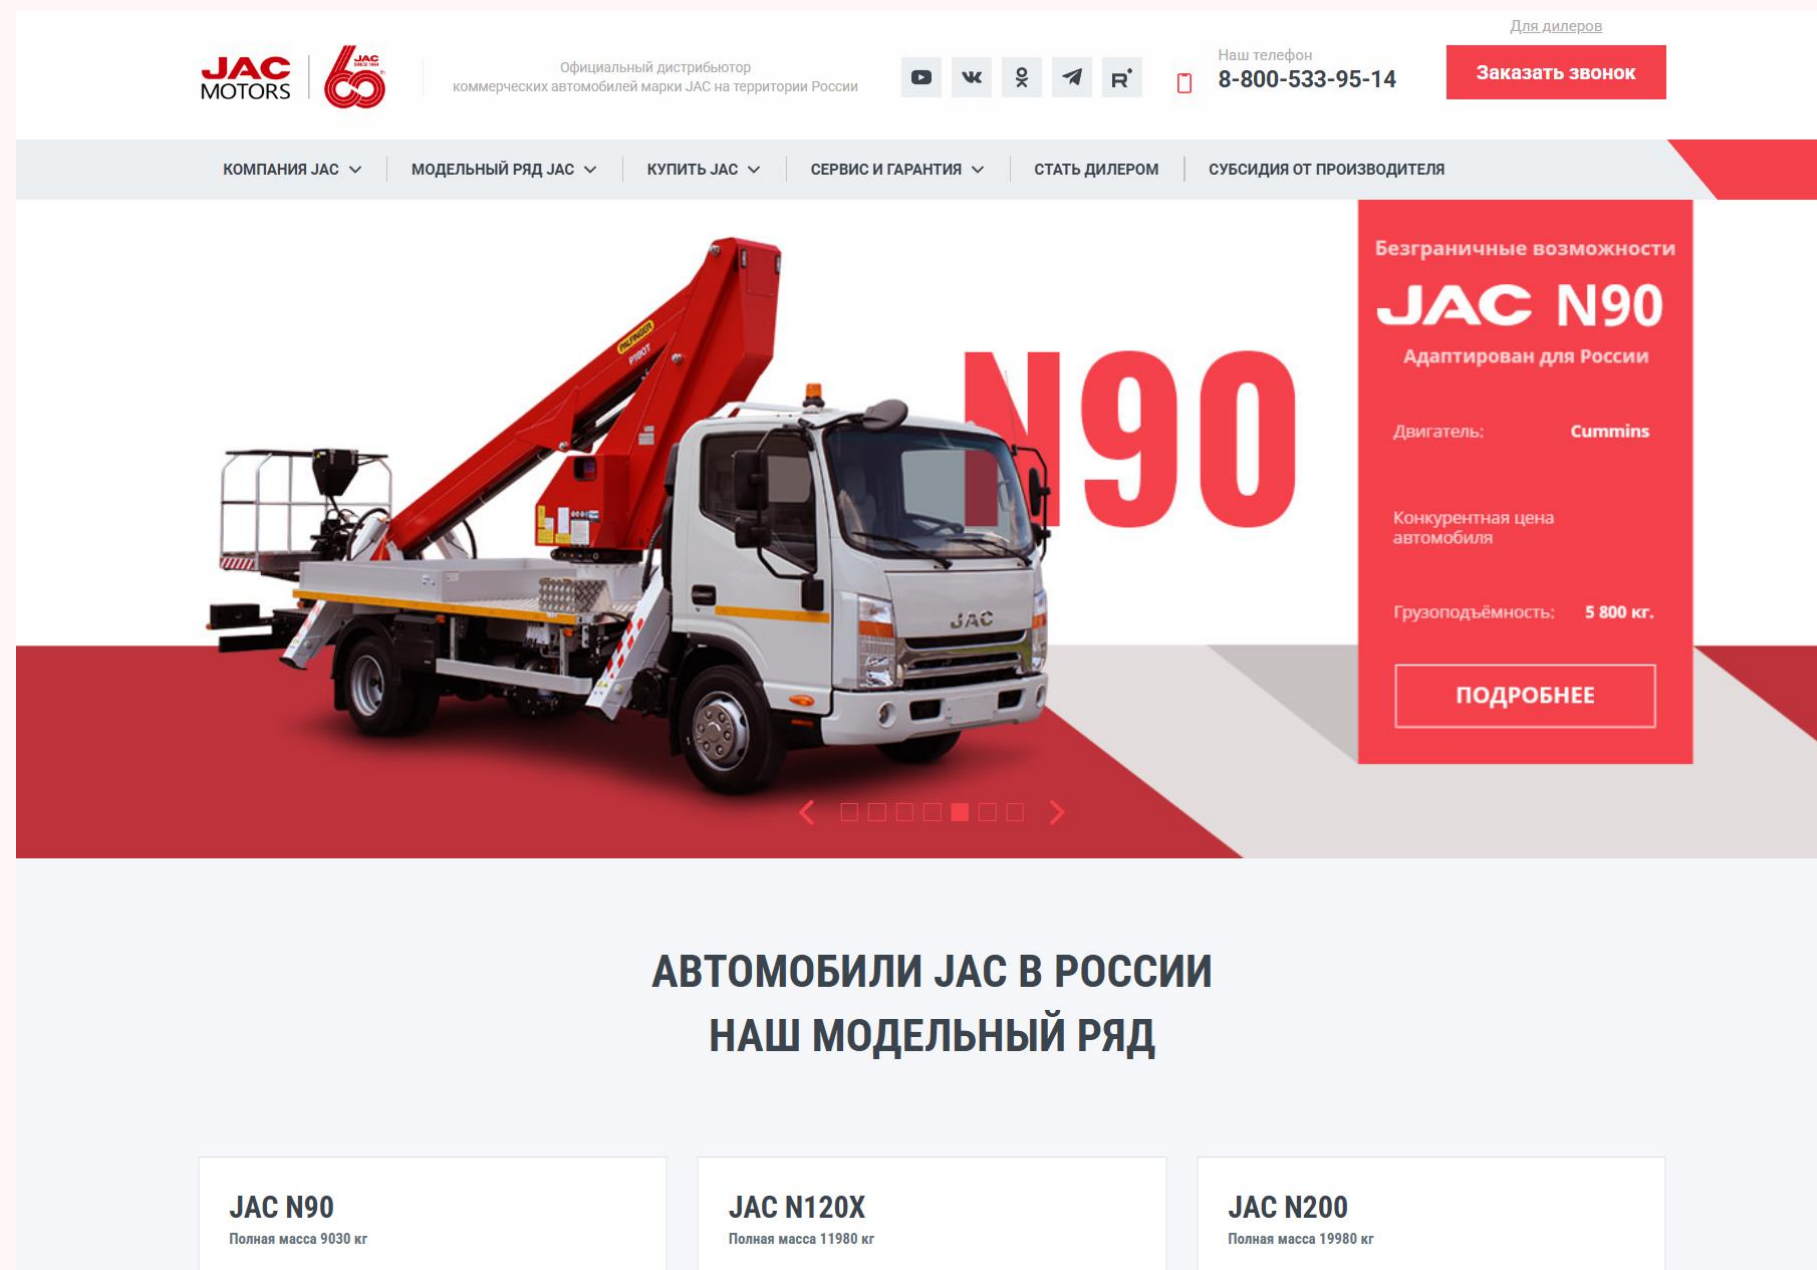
Для дилеров

JAC MOTORS

Официальный дистрибьютор коммерческих автомобилей марки JAC на территории России

Наш телефон
8-800-533-95-14

Заказать звонок

КОМПАНИЯ JAC МОДЕЛЬНЫЙ РЯД JAC КУПИТЬ JAC СЕРВИС И ГАРАНТИЯ СТАТЬ ДИЛЕРОМ СУБСИДИЯ ОТ ПРОИЗВОДИТЕЛЯ

N90

JAC

Безграничные возможности
JAC N90
Адаптирован для России

Двигатель: Cummins

Конкурентная цена автомобиля

Грузоподъёмность: 5 800 кг.

ПОДРОБНЕЕ

АВТОМОБИЛИ JAC В РОССИИ
НАШ МОДЕЛЬНЫЙ РЯД

JAC N90
Полная масса 9030 кг

JAC N120X
Полная масса 11980 кг

JAC N200
Полная масса 19980 кг